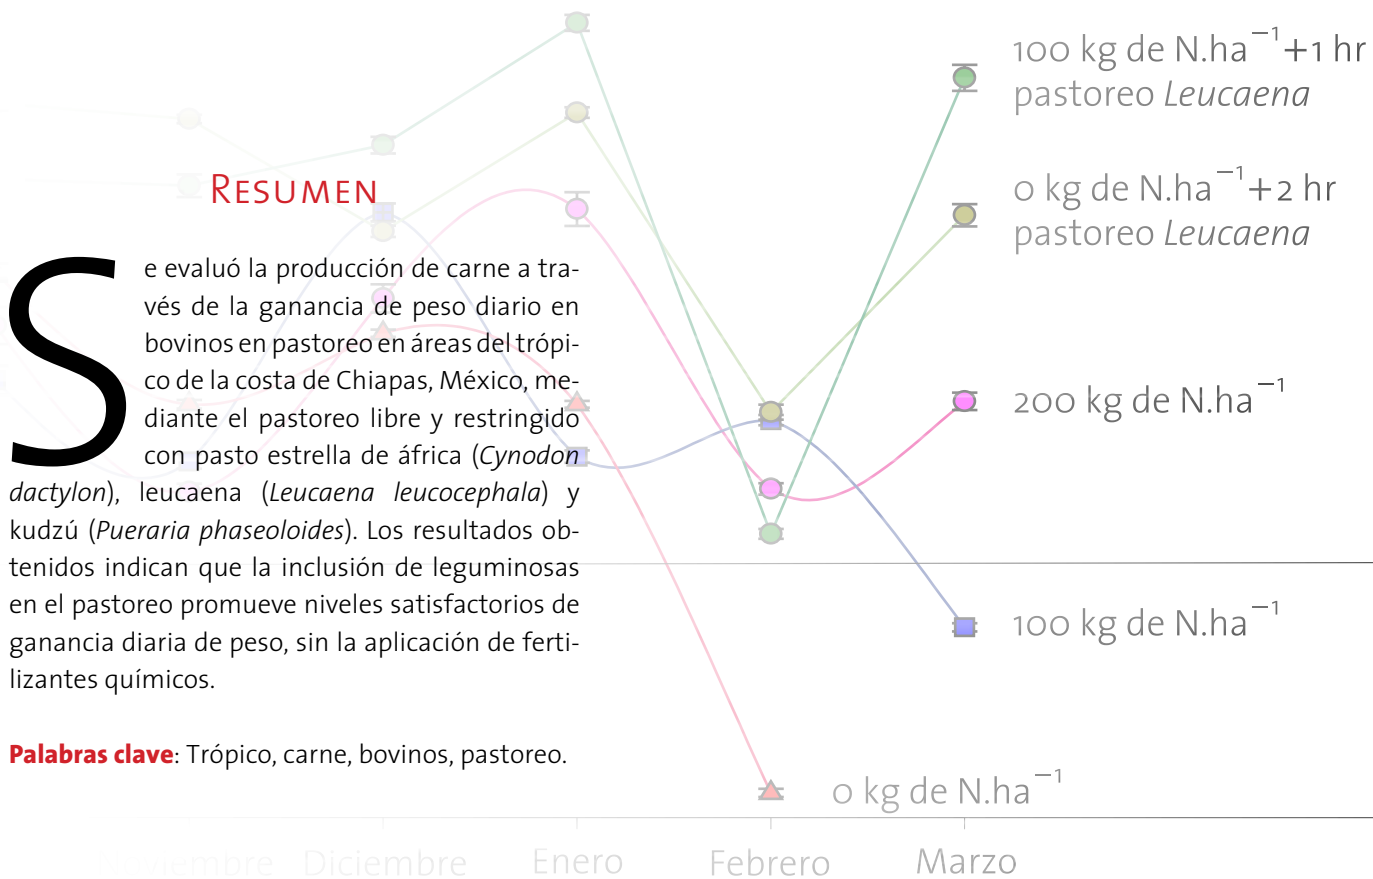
100 kg de N.ha$^{-1}$+1 hr pastoreo *Leucaena*

0 kg de N.ha$^{-1}$+2 hr pastoreo *Leucaena*

Resumen

Se evaluó la producción de carne a través de la ganancia de peso diario en bovinos en pastoreo en áreas del trópico de la costa de Chiapas, México, mediante el pastoreo libre y restringido con pasto estrella de áfrica (*Cynodon dactylon*), leucaena (*Leucaena leucocephala*) y kudzú (*Pueraria phaseoloides*). Los resultados obtenidos indican que la inclusión de leguminosas en el pastoreo promueve niveles satisfactorios de ganancia diaria de peso, sin la aplicación de fertilizantes químicos.

**Palabras clave**: Trópico, carne, bovinos, pastoreo.

200 kg de N.ha$^{-1}$

100 kg de N.ha$^{-1}$

0 kg de N.ha$^{-1}$

Noviembre Diciembre Enero Febrero Marzo